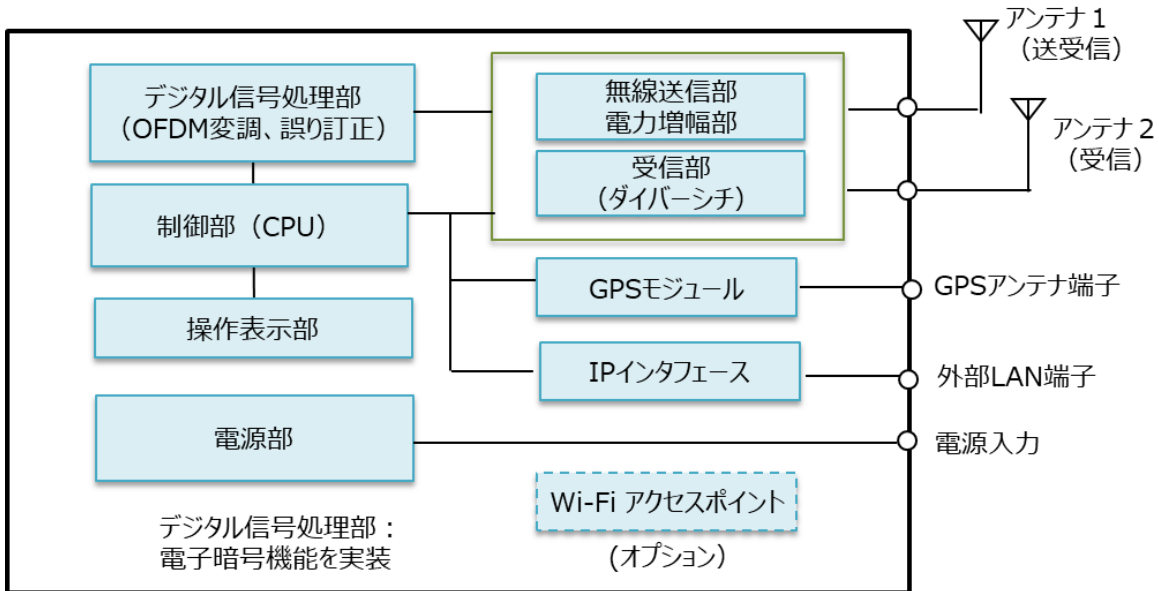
アンテナ 1
(送受信)

アンテナ 2
(受信)

デジタル信号処理部
(OFDM変調、誤り訂正)

無線送信部
電力増幅部

受信部
(ダイバーシチ)

制御部 (CPU)

GPSモジュール

GPSアンテナ端子

操作表示部

IPインタフェース

外部LAN端子

電源部

電源入力

Wi-Fi アクセスポイント

(オプション)

デジタル信号処理部：
電子暗号機能を実装